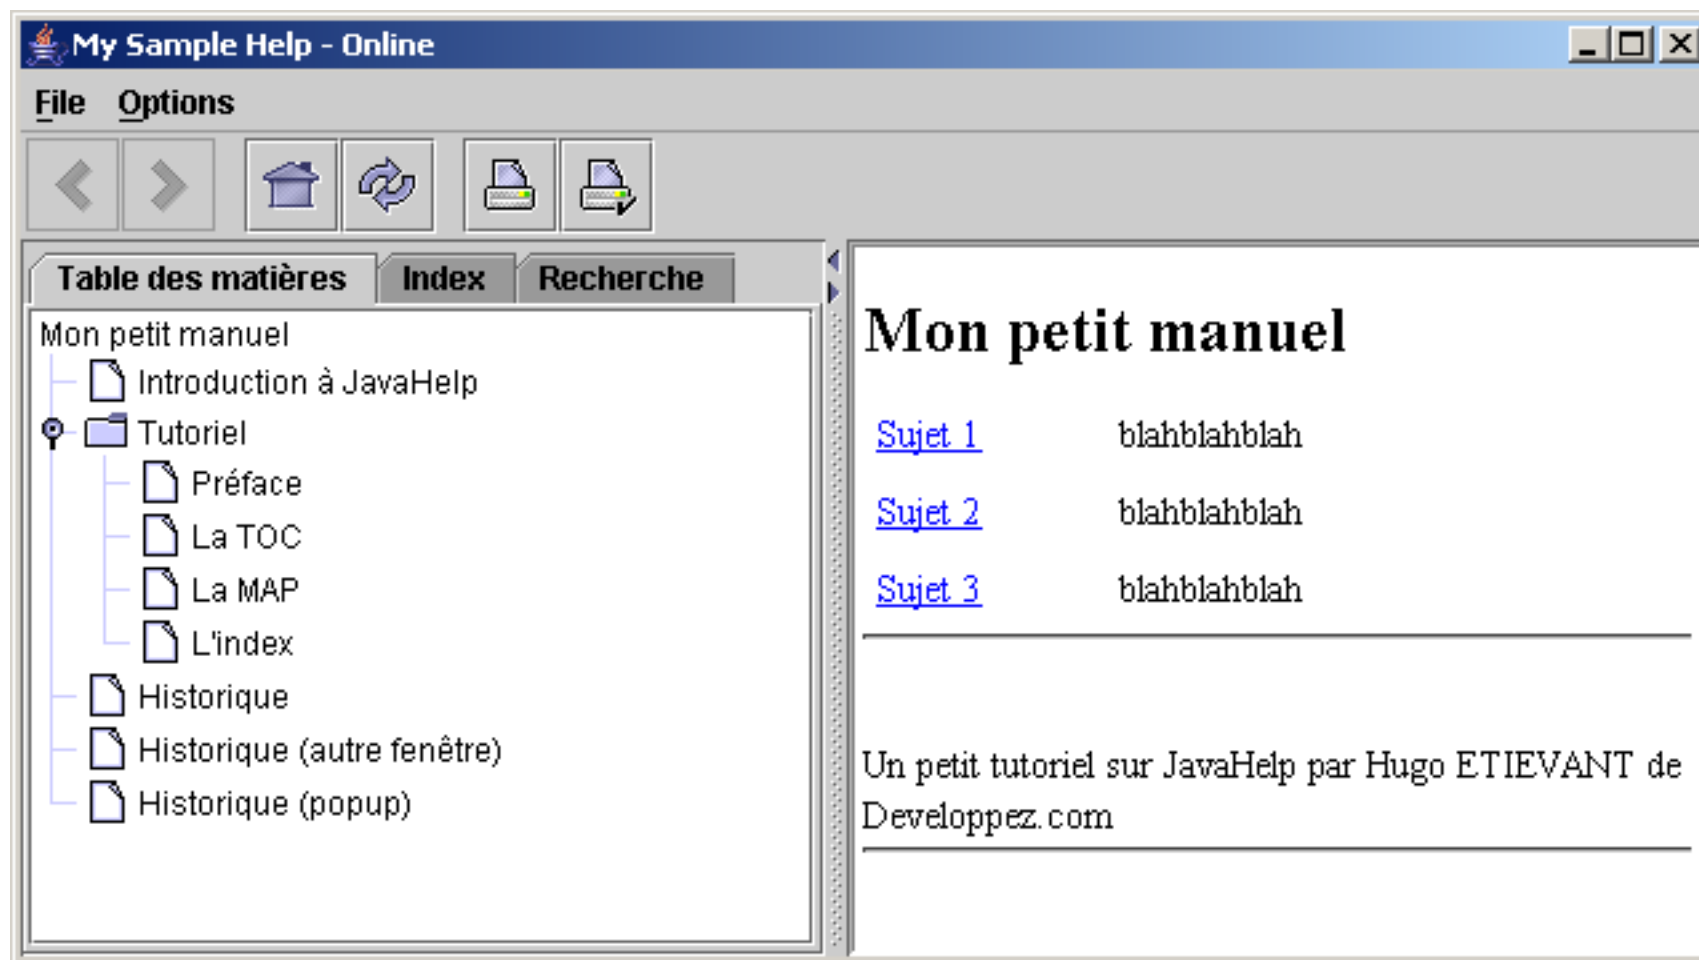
My Sample Help - Online

File Options

Table des matières | Index | Recherche

Mon petit manuel
Introduction à JavaHelp
Tutoriel
Préface
La TOC
La MAP
L'index
Historique
Historique (autre fenêtre)
Historique (popup)

# Mon petit manuel

Sujet 1 blahblahblah

Sujet 2 blahblahblah

Sujet 3 blahblahblah

Un petit tutoriel sur JavaHelp par Hugo ETIEVANT de Developpez.com